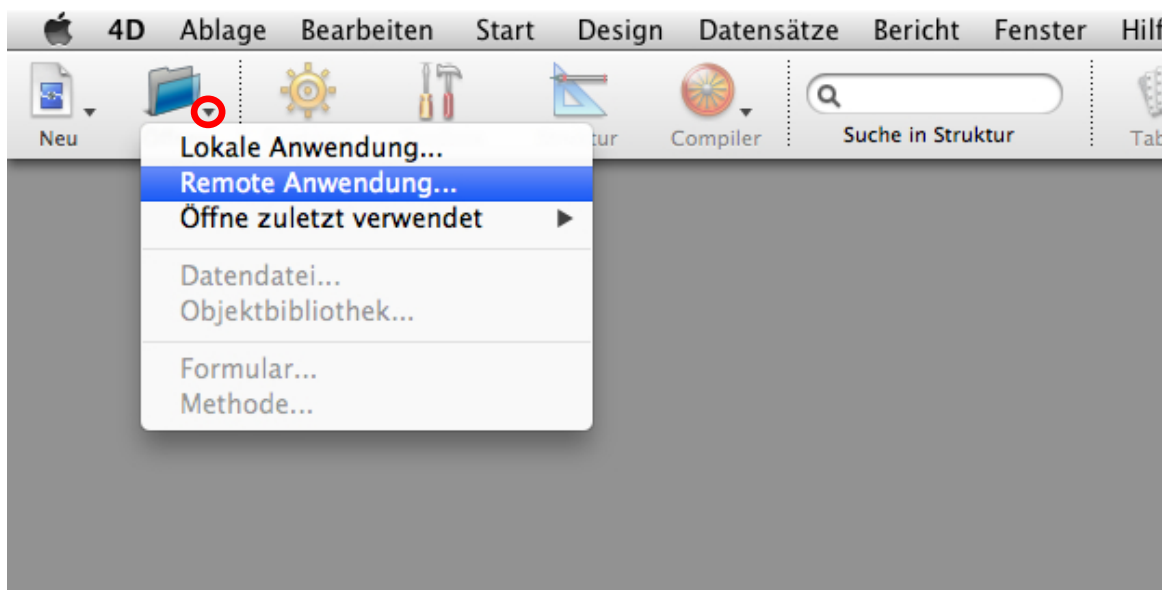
4D Ablage Bearbeiten Start Design Datensätze Bericht Fenster Hilf

Neu

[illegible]tur

Compiler

Suche in Struktur

Tab

Lokale Anwendung...
Remote Anwendung...
Öffne zuletzt verwendet

Datendatei...
Objektbibliothek...

Formular...
Methode...